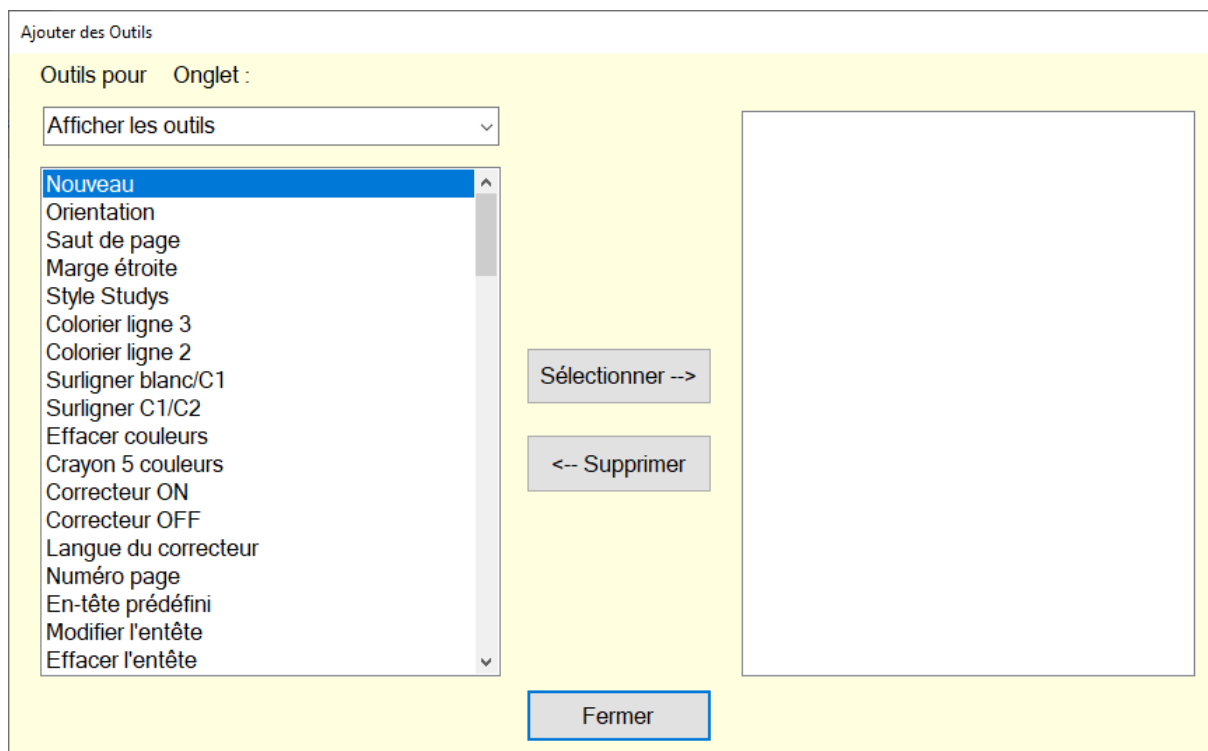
Ajouter des Outils

Outils pour Onglet :

Afficher les outils

Nouveau
Orientation
Saut de page
Marge étroite
Style Studys
Colorier ligne 3
Colorier ligne 2
Surligner blanc/C1
Surligner C1/C2
Effacer couleurs
Crayon 5 couleurs
Correcteur ON
Correcteur OFF
Langue du correcteur
Numéro page
En-tête prédéfini
Modifier l'entête
Effacer l'entête

Sélectionner -->

<-- Supprimer

Fermer